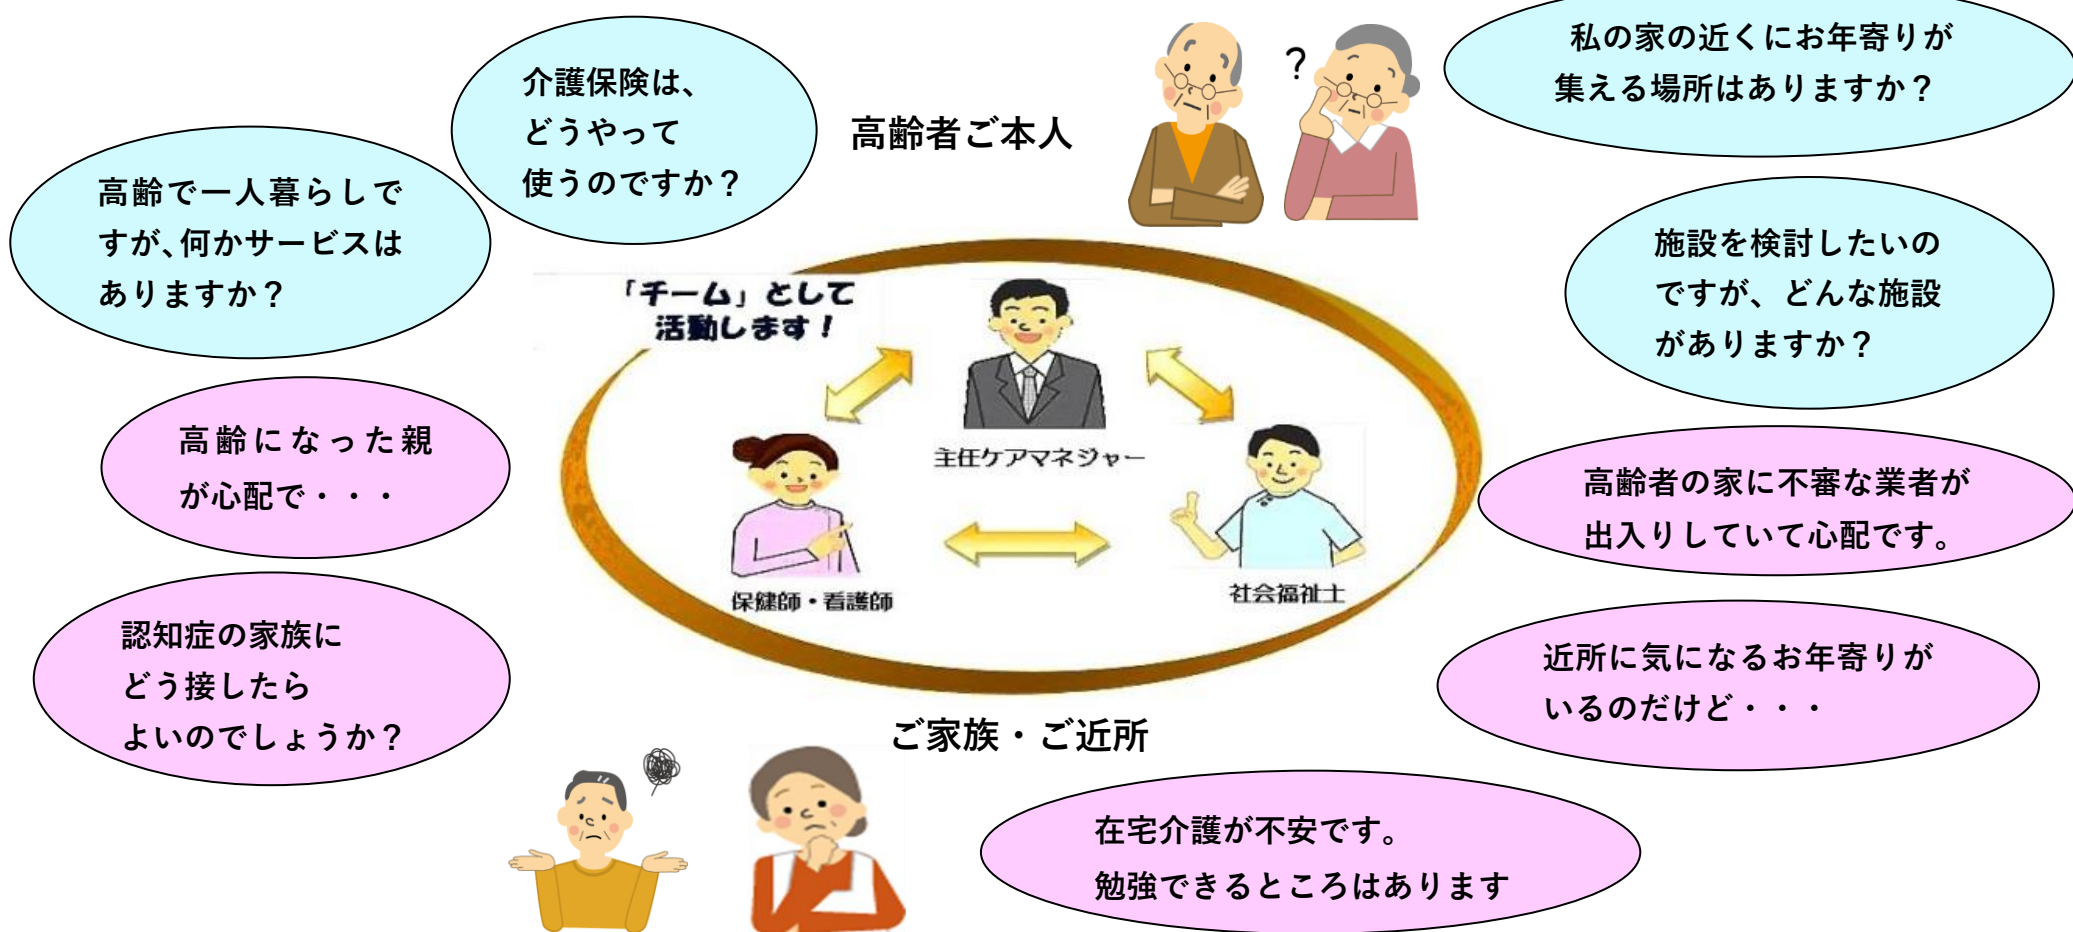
介護保険は、
どうやって
使うのですか？

高齢者ご本人

？

私の家の近くにお年寄りが集える場所はありますか？

高齢で一人暮らしですが、何かサービスはありますか？

施設を検討したいのですが、どんな施設がありますか？

「チーム」として活動します！

主任ケアマネジャー

保健師・看護師

社会福祉士

高齢になった親が心配で・・・

高齢者の家に不審な業者が出入りしていて心配です。

認知症の家族にどう接したらよいのでしょうか？

近所に気になるお年寄りがいるのだけど・・・

ご家族・ご近所

在宅介護が不安です。
勉強できるところはあります